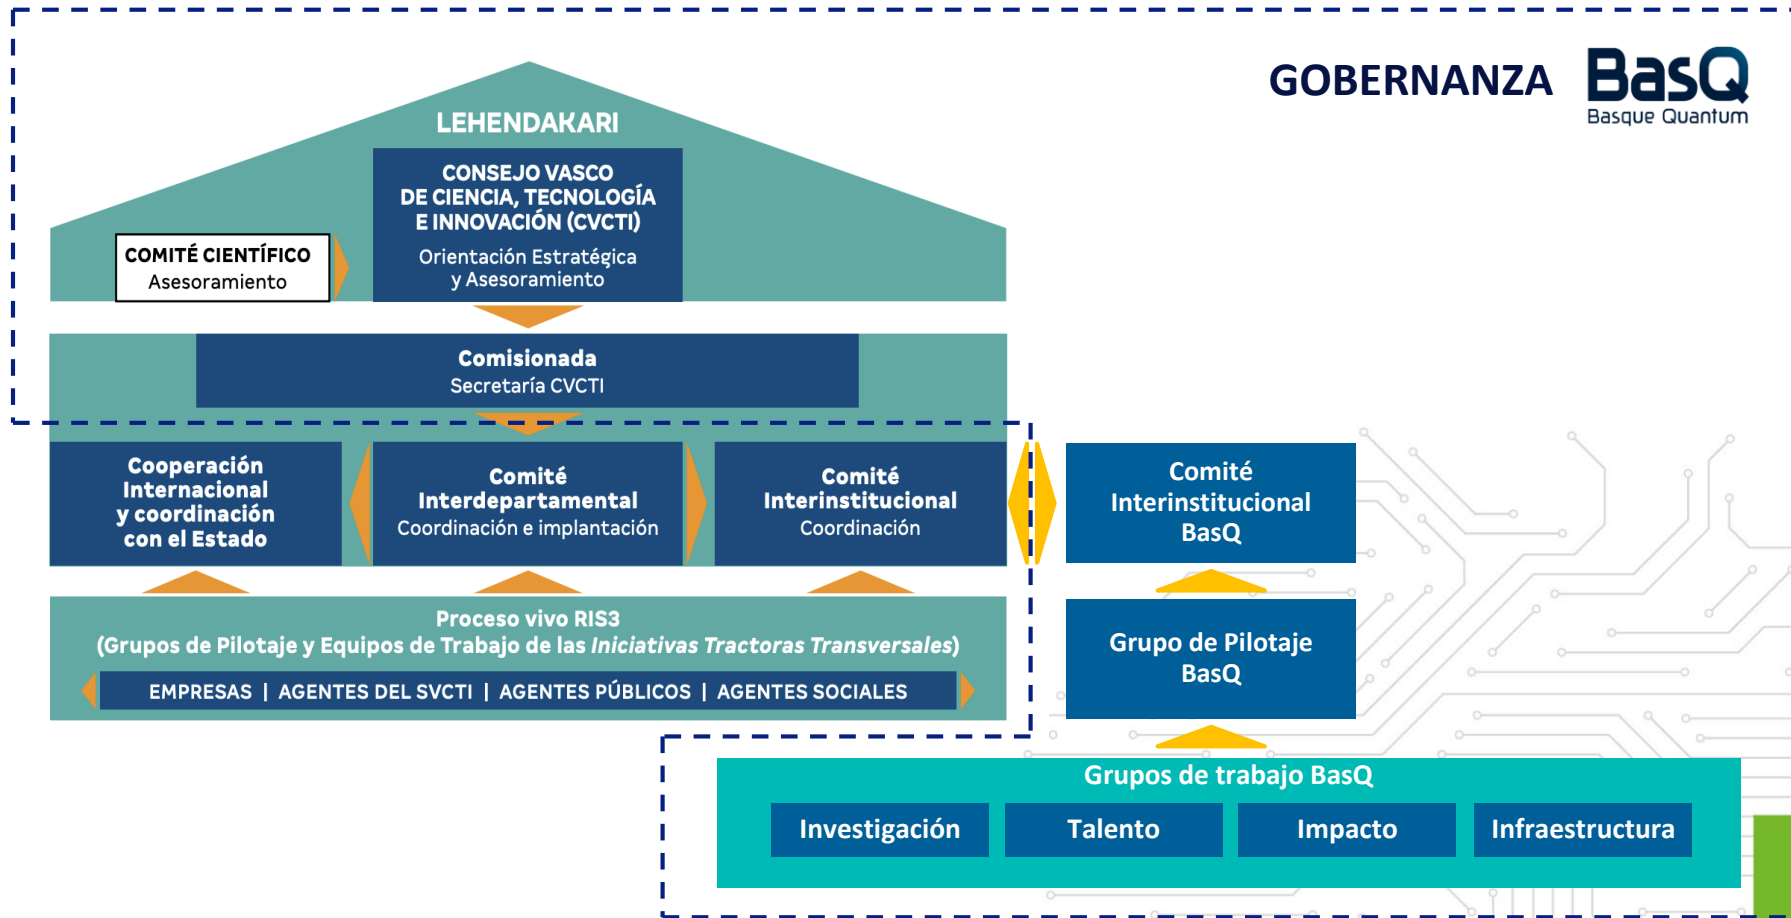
GOBERNANZA

BasQ
Basque Quantum

LEHENDAKARI

CONSEJO VASCO DE CIENCIA, TECNOLOGÍA E INNOVACIÓN (CVCTI)
Orientación Estratégica y Asesoramiento

COMITÉ CIENTÍFICO
Asesoramiento

Comisionada
Secretaría CVCTI

Cooperación Internacional y coordinación con el Estado

Comité Interdepartamental
Coordinación e implantación

Comité Interinstitucional
Coordinación

Proceso vivo RIS3
(Grupos de Pilotaje y Equipos de Trabajo de las *Iniciativas Tractoras Transversales*)

EMPRESAS | AGENTES DEL SVCTI | AGENTES PÚBLICOS | AGENTES SOCIALES

Comité Interinstitucional BasQ

Grupo de Pilotaje BasQ

Grupos de trabajo BasQ

Investigación

Talento

Impacto

Infraestructura